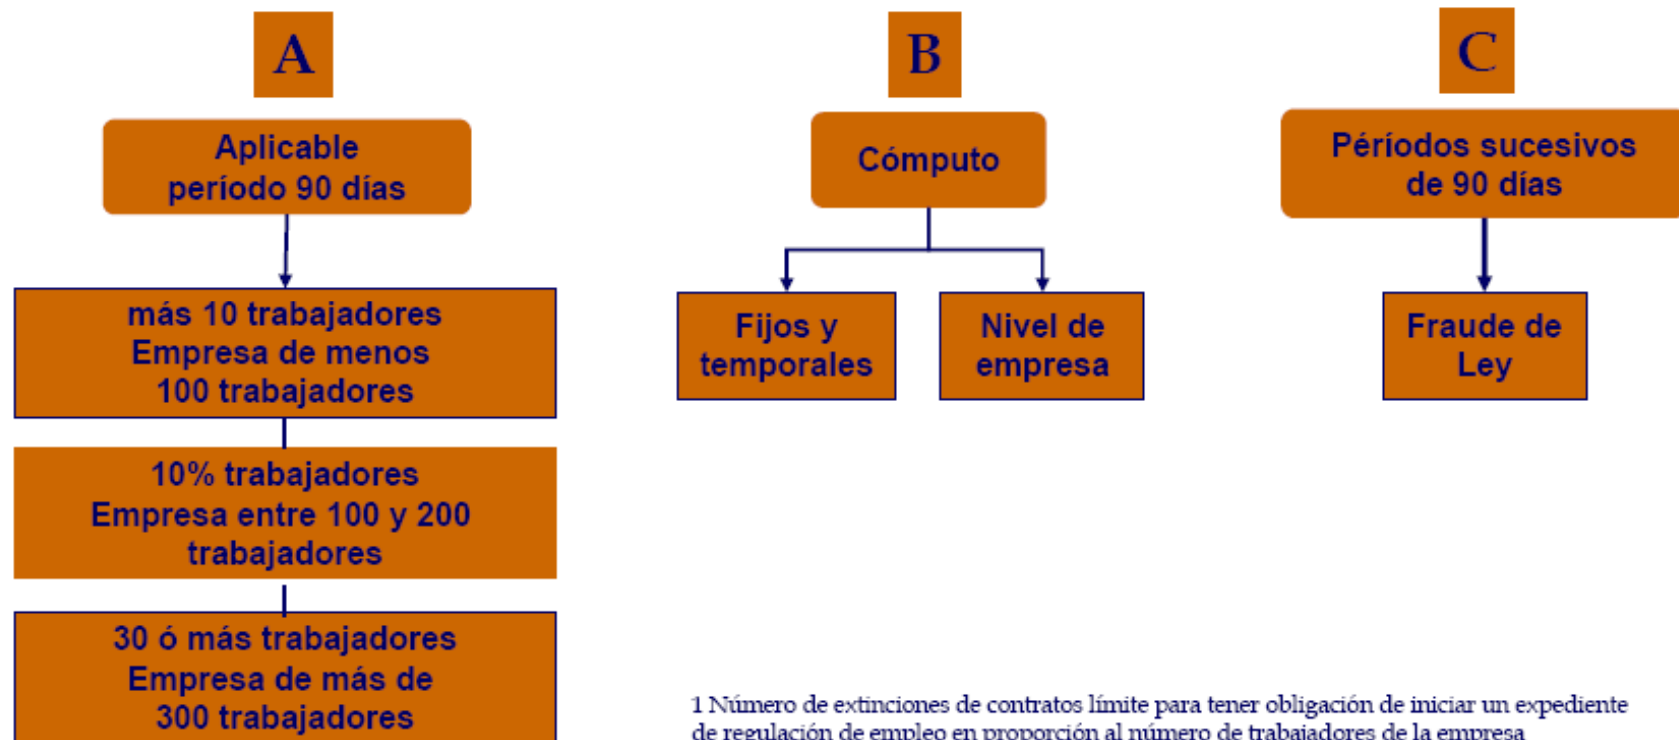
A

Aplicable período 90 días

más 10 trabajadores Empresa de menos 100 trabajadores

10% trabajadores Empresa entre 100 y 200 trabajadores

30 ó más trabajadores Empresa de más de 300 trabajadores

B

Cómputo

Fijos y temporales

Nivel de empresa

C

Períodos sucesivos de 90 días

Fraude de Ley

1 Número de extinciones de contratos límite para tener obligación de iniciar un expediente de regulación de empleo en proporción al número de trabajadores de la empresa